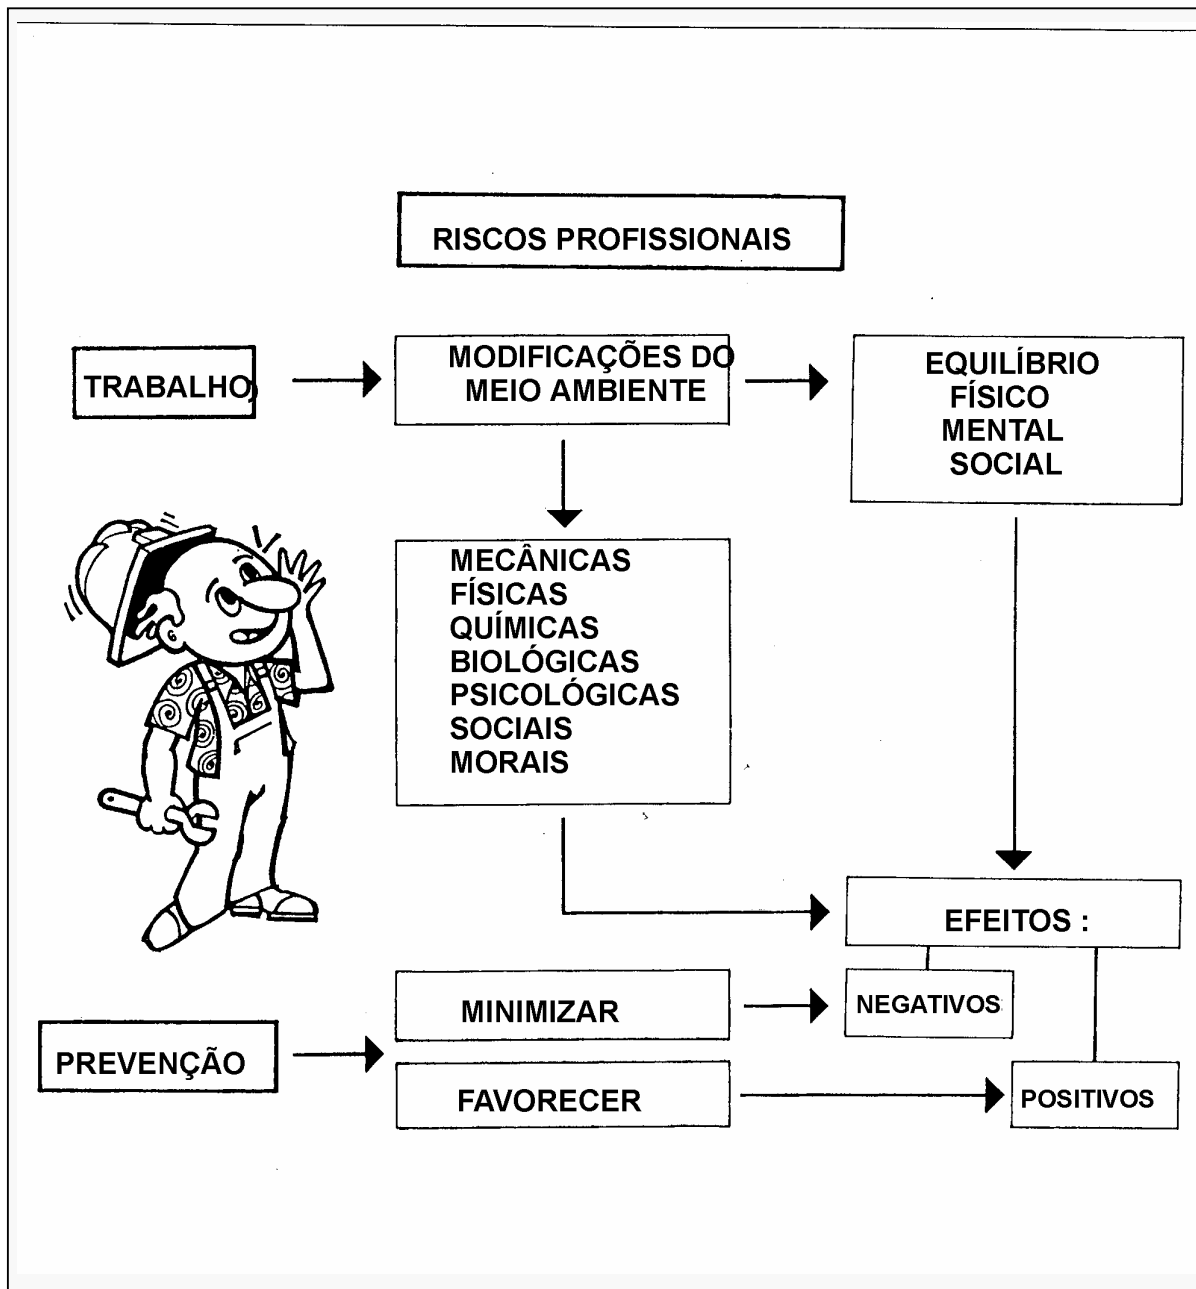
RISCOS PROFISSIONAIS

TRABALHO

MODIFICAÇÕES DO MEIO AMBIENTE

EQUILÍBRIO
FÍSICO
MENTAL
SOCIAL

MECÂNICAS
FÍSICAS
QUÍMICAS
BIOLÓGICAS
PSICOLÓGICAS
SOCIAIS
MORAIS

EFEITOS :

MINIMIZAR

NEGATIVOS

PREVENÇÃO

FAVORECER

POSITIVOS